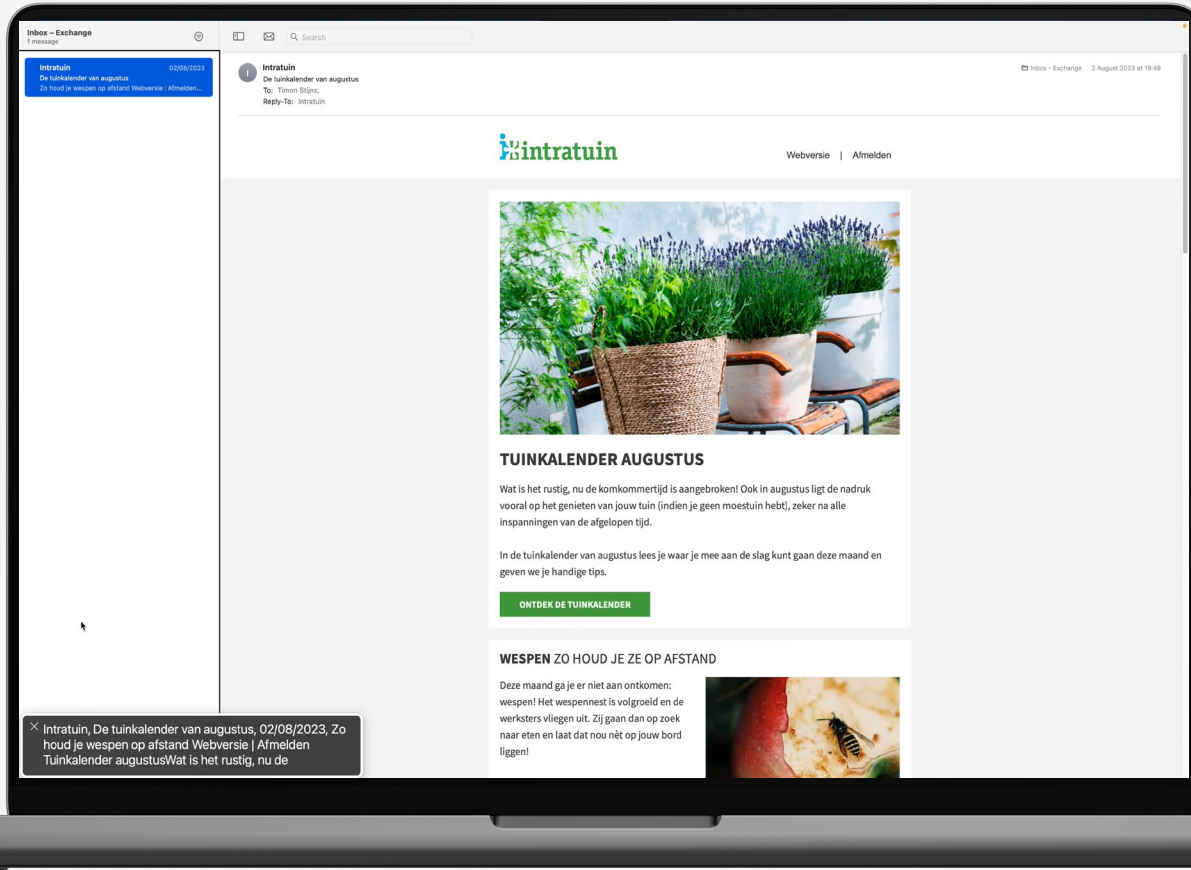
Inbox – Exchange
1 message

Search

Intratuin 02/08/2023
De tuinkalender van augustus
Zo houd je wespen op afstand Webversie | Afmelden...

Intratuin
De tuinkalender van augustus
To: Timon Stijns,
Reply-To: Intratuin

Inbox - Exchange 2 August 2023 at 19:48

intratuin

Webversie | Afmelden

TUINKALENDER AUGUSTUS

Wat is het rustig, nu de komkommertijd is aangebroken! Ook in augustus ligt de nadruk vooral op het genieten van jouw tuin (indien je geen moestuin hebt), zeker na alle inspanningen van de afgelopen tijd.

In de tuinkalender van augustus lees je waar je mee aan de slag kunt gaan deze maand en geven we je handige tips.

ONTDEK DE TUINKALENDER

WESPEN ZO HOUD JE ZE OP AFSTAND

Deze maand ga je er niet aan ontkomen: wespen! Het wespennest is volgroeid en de werksters vliegen uit. Zij gaan dan op zoek naar eten en laat dat nou nèt op jouw bord liggen!

Intratuin, De tuinkalender van augustus, 02/08/2023, Zo houd je wespen op afstand Webversie | Afmelden Tuinkalender augustusWat is het rustig, nu de